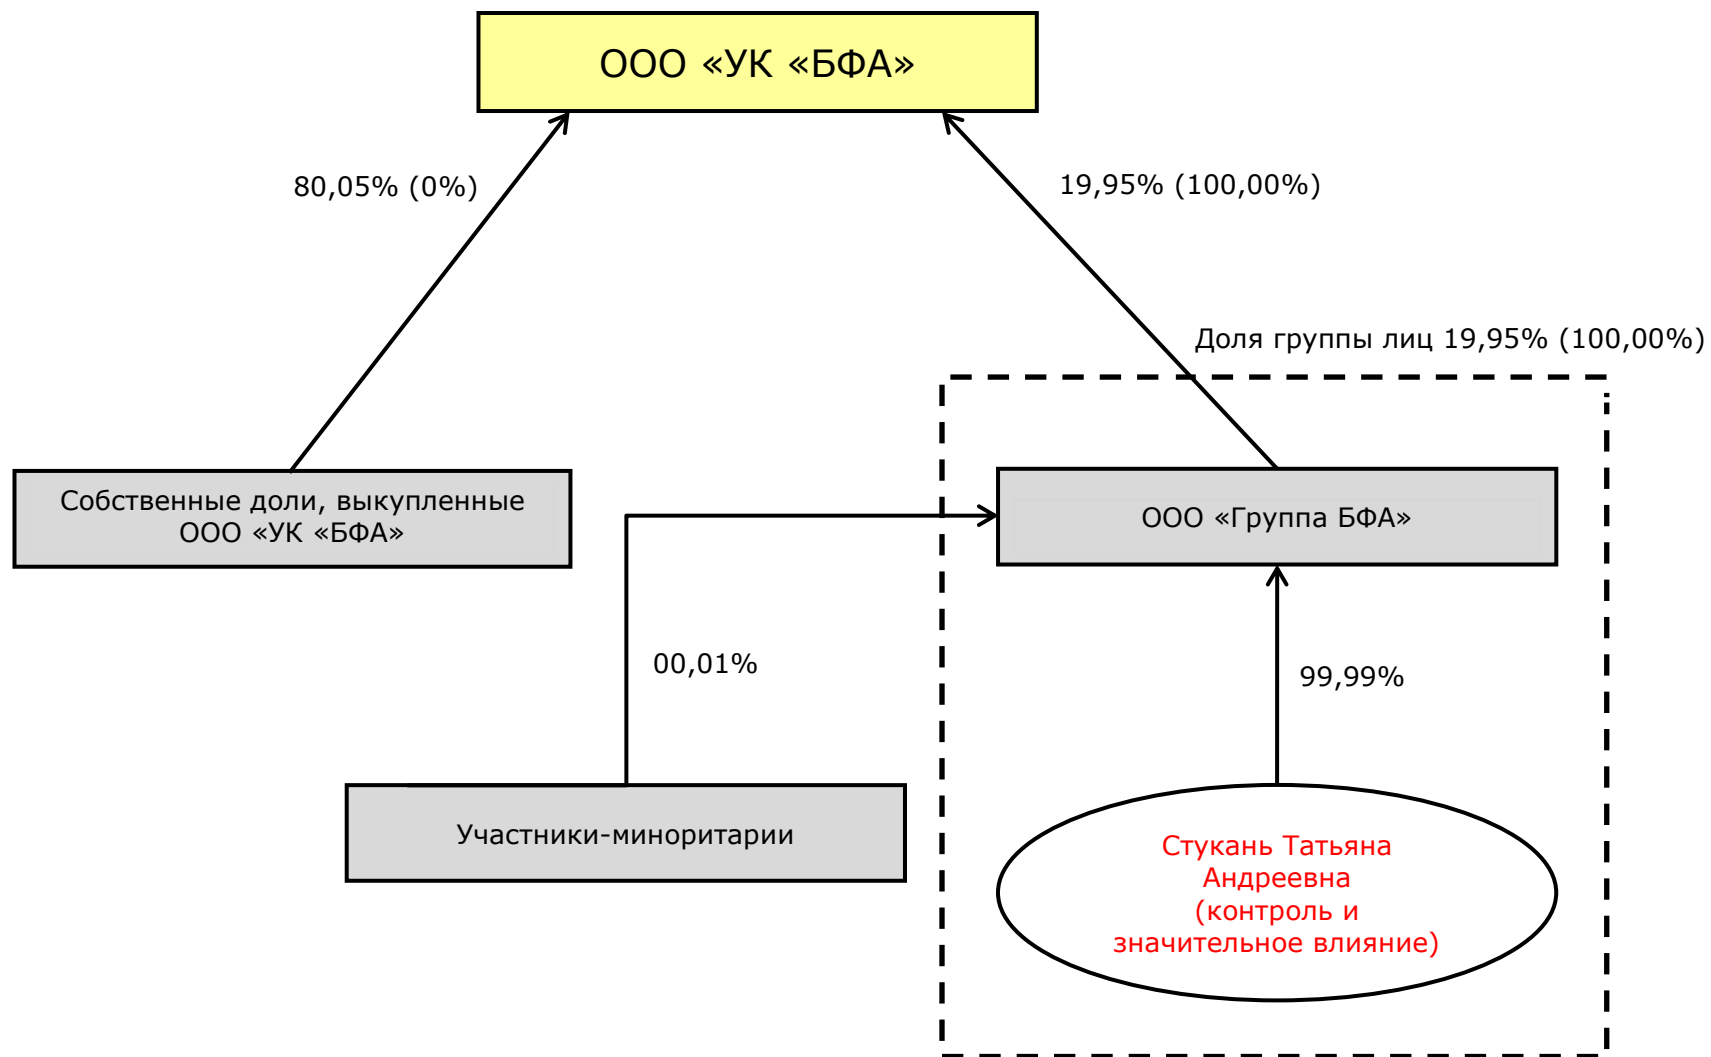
ООО «УК «БФА»

80,05% (0%)

19,95% (100,00%)

Доля группы лиц 19,95% (100,00%)

Собственные доли, выкупленные ООО «УК «БФА»

ООО «Группа БФА»

00,01%

99,99%

Участники-миноритарии

Стукань Татьяна Андреевна (контроль и значительное влияние)